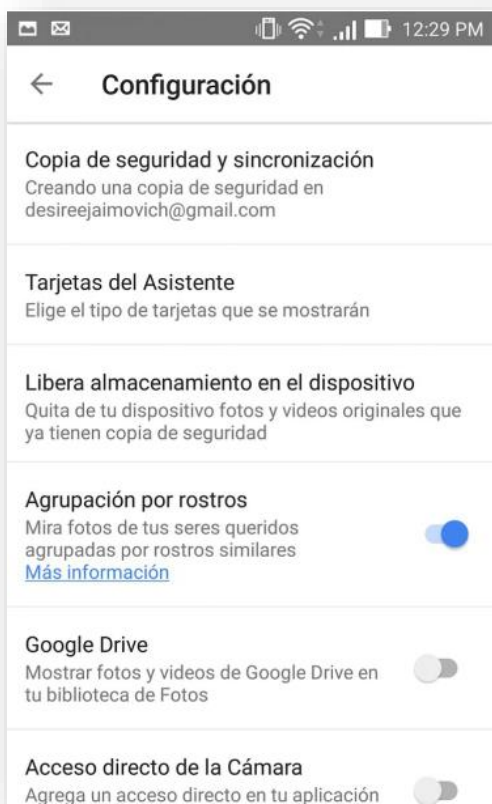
12:29 PM

←　Configuración

Copia de seguridad y sincronización
Creando una copia de seguridad en desireejaimovich@gmail.com

Tarjetas del Asistente
Elige el tipo de tarjetas que se mostrarán

Libera almacenamiento en el dispositivo
Quita de tu dispositivo fotos y videos originales que ya tienen copia de seguridad

Agrupación por rostros
Mira fotos de tus seres queridos agrupadas por rostros similares
Más información

Google Drive
Mostrar fotos y videos de Google Drive en tu biblioteca de Fotos

Acceso directo de la Cámara
Agrega un acceso directo en tu aplicación